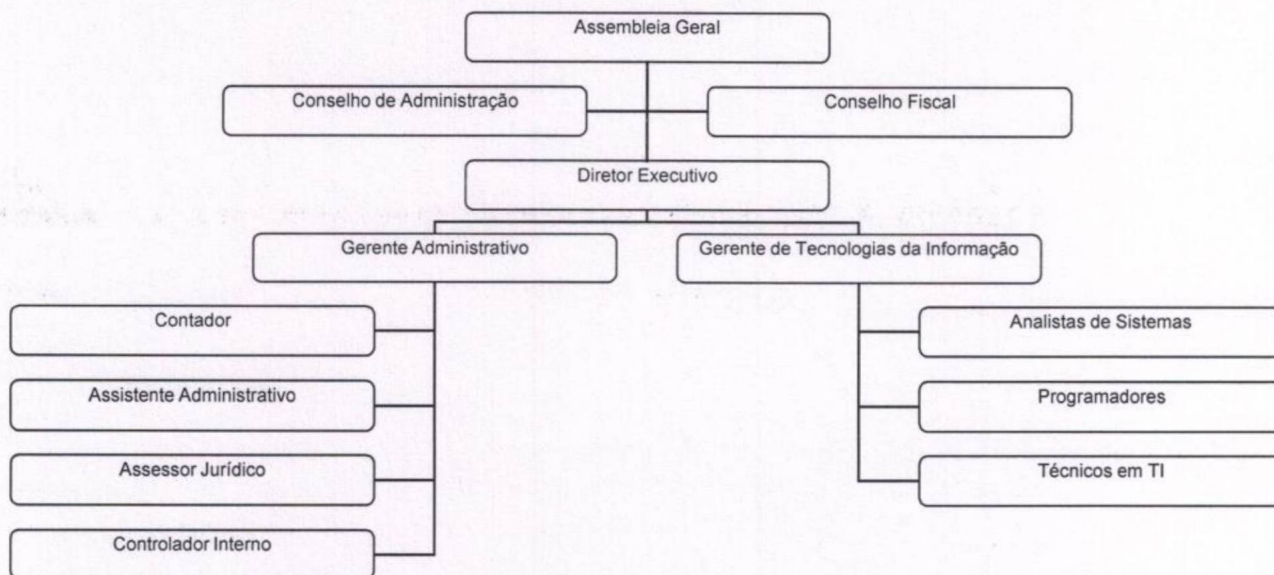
Assembleia Geral

Conselho de Administração

Conselho Fiscal

Diretor Executivo

Gerente Administrativo

Gerente de Tecnologias da Informação

Contador

Assistente Administrativo

Assessor Jurídico

Controlador Interno

Analistas de Sistemas

Programadores

Técnicos em TI